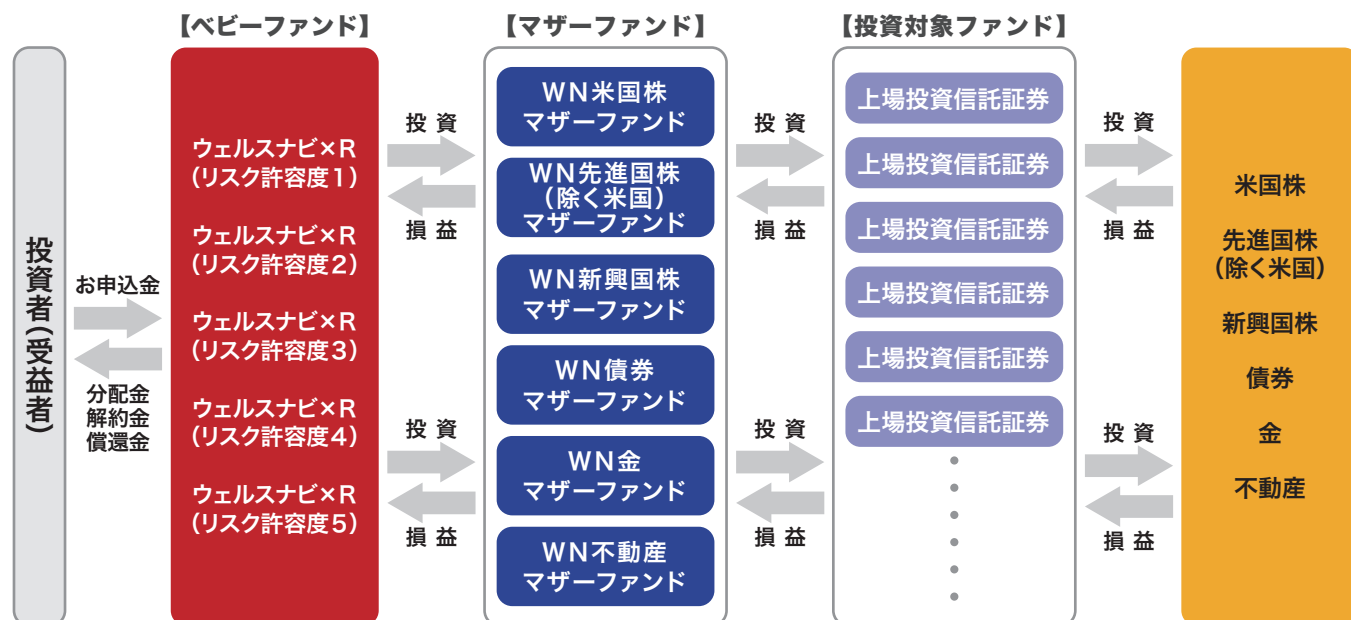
【ベビーファンド】

【マザーファンド】

【投資対象ファンド】

投資者(受益者)

お申込金

分配金
解約金
償還金

ウェルスナビ×R
(リスク許容度1)

ウェルスナビ×R
(リスク許容度2)

ウェルスナビ×R
(リスク許容度3)

ウェルスナビ×R
(リスク許容度4)

ウェルスナビ×R
(リスク許容度5)

投 資

損 益

投 資

損 益

WN米国株
マザーファンド

WN先進国株
(除く米国)
マザーファンド

WN新興国株
マザーファンド

WN債券
マザーファンド

WN金
マザーファンド

WN不動産
マザーファンド

投 資

損 益

投 資

損 益

上場投資信託証券

上場投資信託証券

上場投資信託証券

上場投資信託証券

上場投資信託証券

上場投資信託証券

投 資

損 益

投 資

損 益

米国株

先進国株
(除く米国)

新興国株

債券

金

不動産